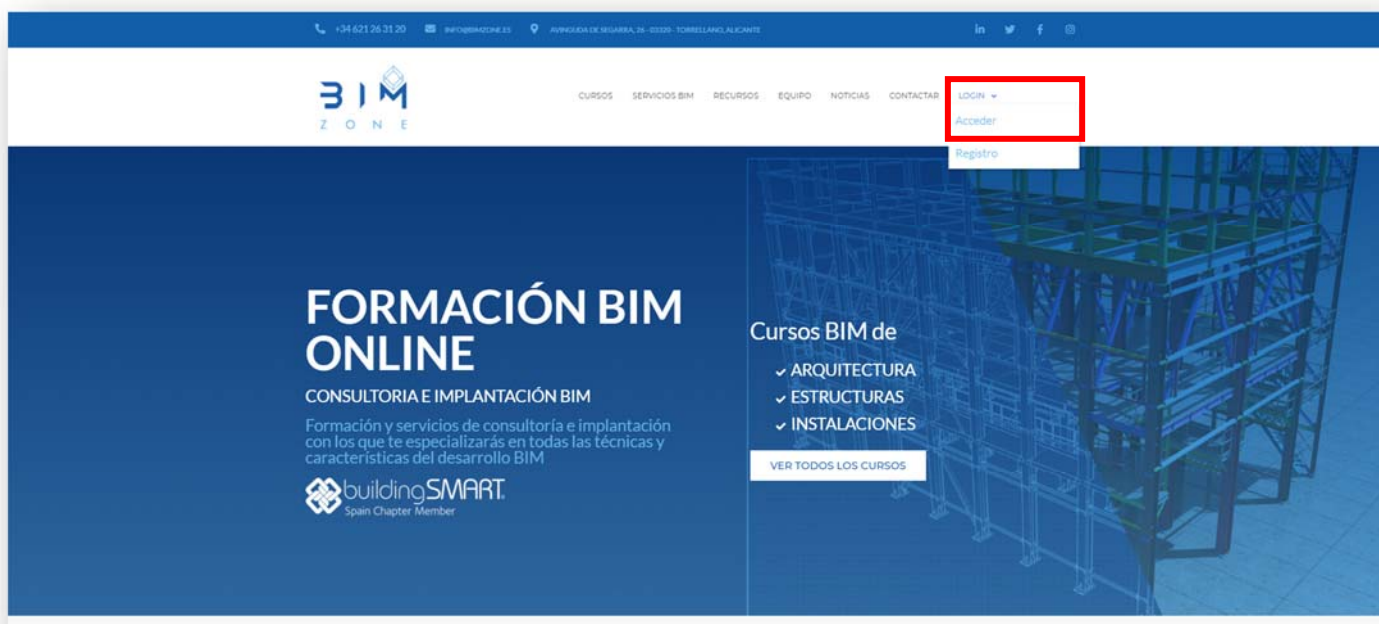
+34 621 26 31 20 INFO@BIMZONE.ES AVENIDA DE SEGARRA, 26 - 03320 - TORRELLANO, ALICANTE

BIM ZONE

CURSOS SERVICIOS BIM RECURSOS EQUIPO NOTICIAS CONTACTAR LOGIN

Acceder

Registro

FORMACIÓN BIM ONLINE

CONSULTORIA E IMPLANTACIÓN BIM

Formación y servicios de consultoría e implantación con los que te especializarás en todas las técnicas y características del desarrollo BIM

buildingSMART. Spain Chapter Member

Cursos BIM de

ARQUITECTURA

ESTRUCTURAS

INSTALACIONES

VER TODOS LOS CURSOS